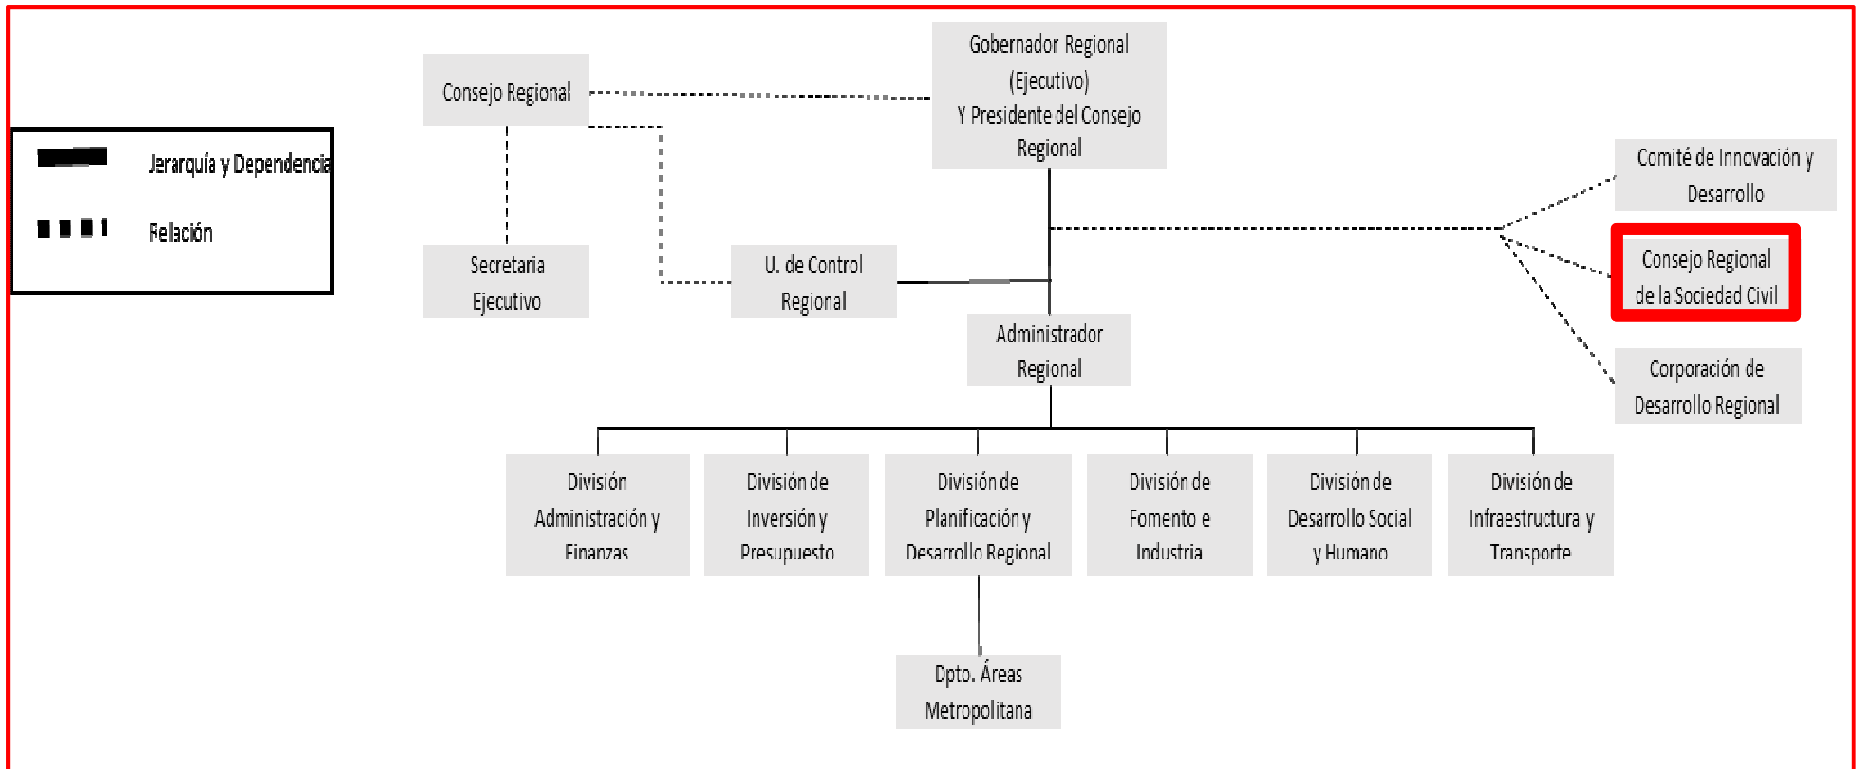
Jerarquía y Dependencia

Relación

Consejo Regional

Gobernador Regional (Ejecutivo) Y Presidente del Consejo Regional

Comité de Innovación y Desarrollo

Consejo Regional de la Sociedad Civil

Corporación de Desarrollo Regional

Secretaria Ejecutivo

U. de Control Regional

Administrador Regional

División Administración y Finanzas

División de Inversión y Presupuesto

División de Planificación y Desarrollo Regional

División de Fomento e Industria

División de Desarrollo Social y Humano

División de Infraestructura y Transporte

Dpto. Áreas Metropolitana